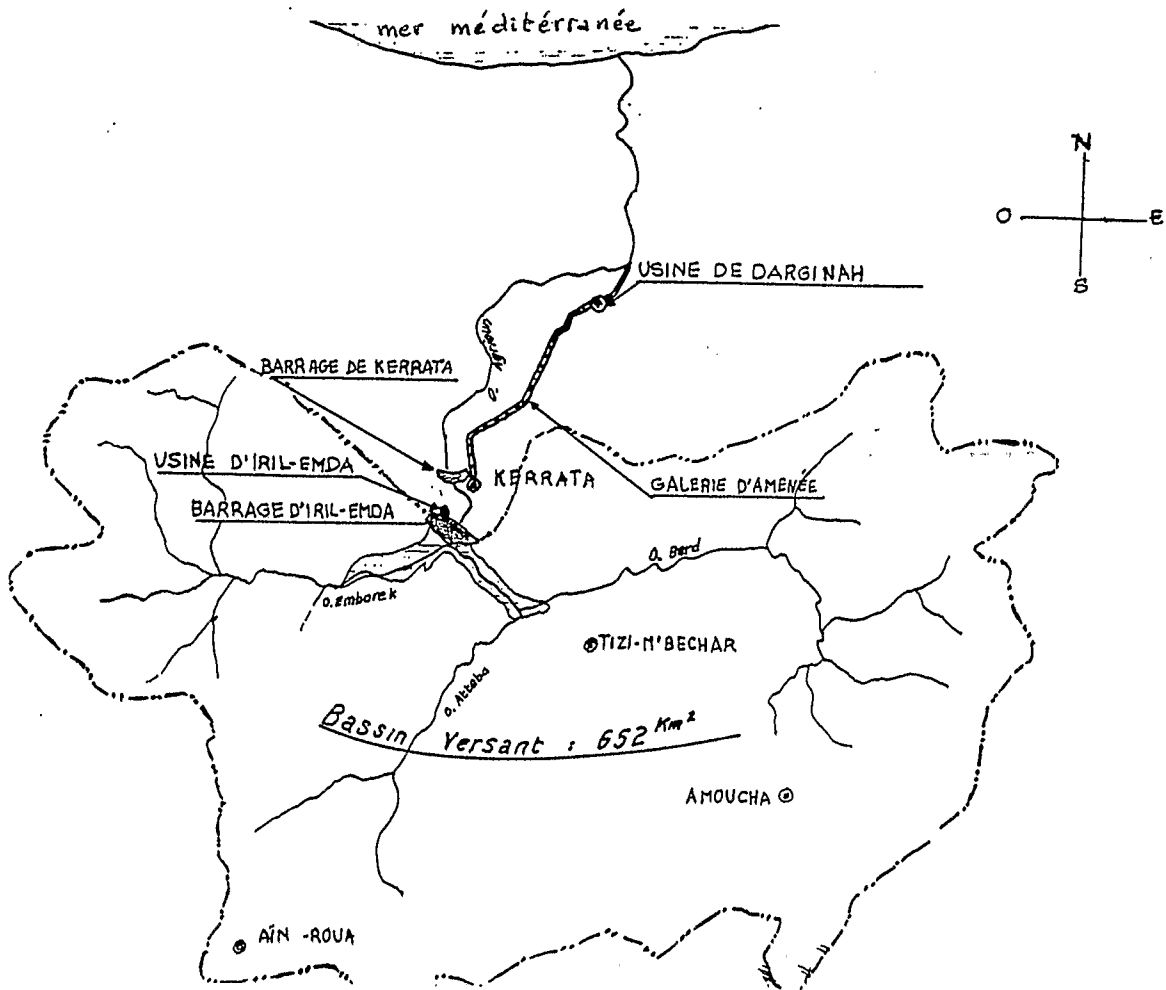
mer méditérranée

N
O
E
S

USINE DE DARGINAH

O. Agrioun

BARRAGE DE KERRATA

USINE D'IRIL-EMDA

KERRATA

GALERIE D'AMENÉE

BARRAGE D'IRIL-EMDA

O. Berd

O. Emborek

TIZI-N'BECHAR

O. Atteba

Bassin Versant : 652 $Km^2$

AMOUCHA

AÏN -ROUA